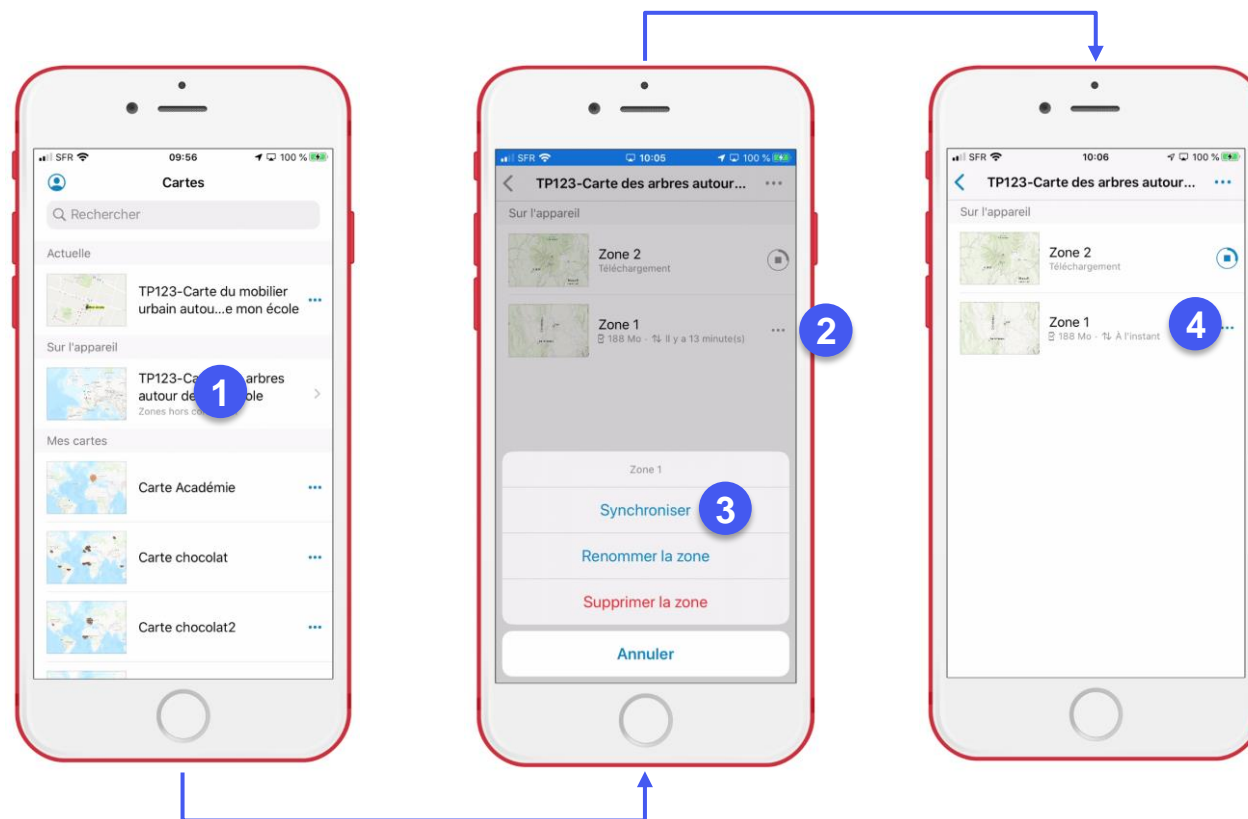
SFR 09:56 100 %

Cartes

Rechercher

Actuelle

TP123-Carte du mobilier urbain autou...e mon école

Sur l'appareil

TP123-Ca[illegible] arbres autour de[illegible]ole

Zones hors co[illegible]

1

Mes cartes

Carte Académie

Carte chocolat

Carte chocolat2

SFR 10:05 100 %

TP123-Carte des arbres autour...

Sur l'appareil

Zone 2
Téléchargement

Zone 1
188 Mo · Il y a 13 minute(s)

2

Zone 1

Synchroniser

3

Renommer la zone

Supprimer la zone

Annuler

SFR 10:06 100 %

TP123-Carte des arbres autour...

Sur l'appareil

Zone 2
Téléchargement

Zone 1
188 Mo · À l'instant

4